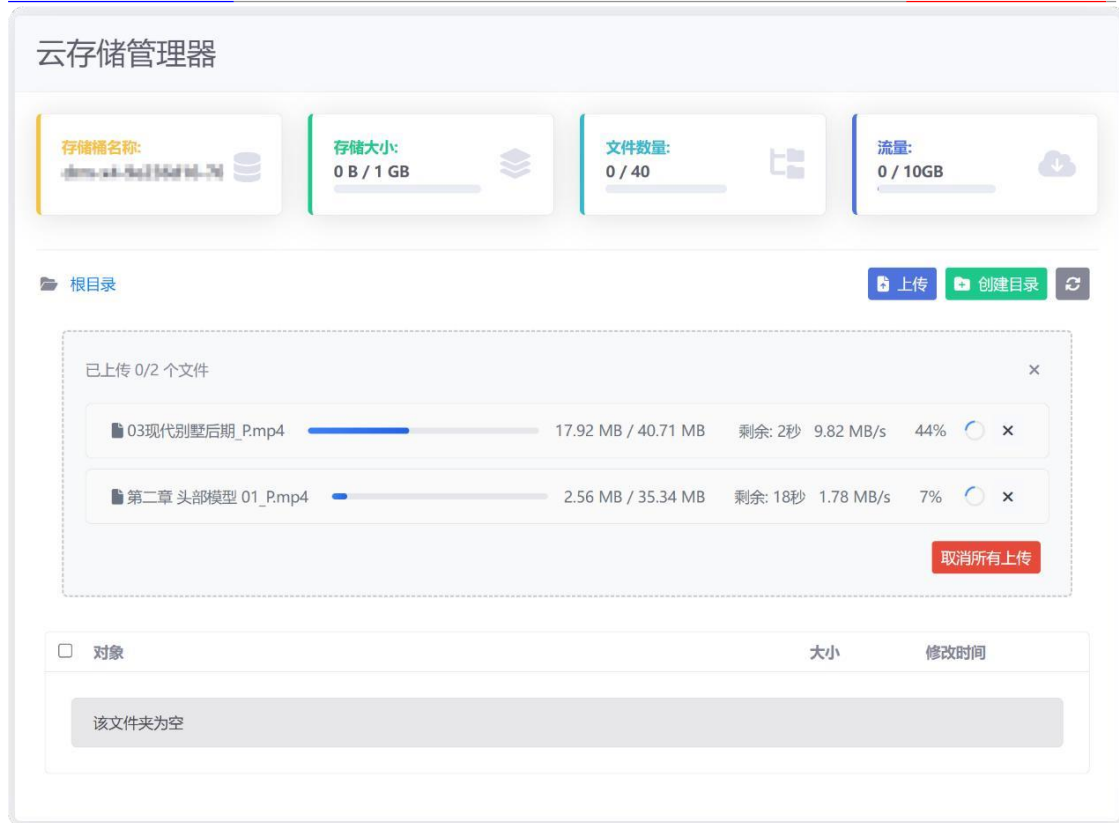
云存储管理器

存储桶名称:
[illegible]

存储大小:
0 B / 1 GB

文件数量:
0 / 40

流量:
0 / 10GB

根目录

上传 创建目录

已上传 0/2 个文件

×

03现代别墅后期_P.mp4 17.92 MB / 40.71 MB 剩余: 2秒 9.82 MB/s 44% ×

第二章 头部模型 01_P.mp4 2.56 MB / 35.34 MB 剩余: 18秒 1.78 MB/s 7% ×

取消所有上传

| 对象 | 大小 | 修改时间 |
|---|---|---|
| 该文件夹为空 | | |